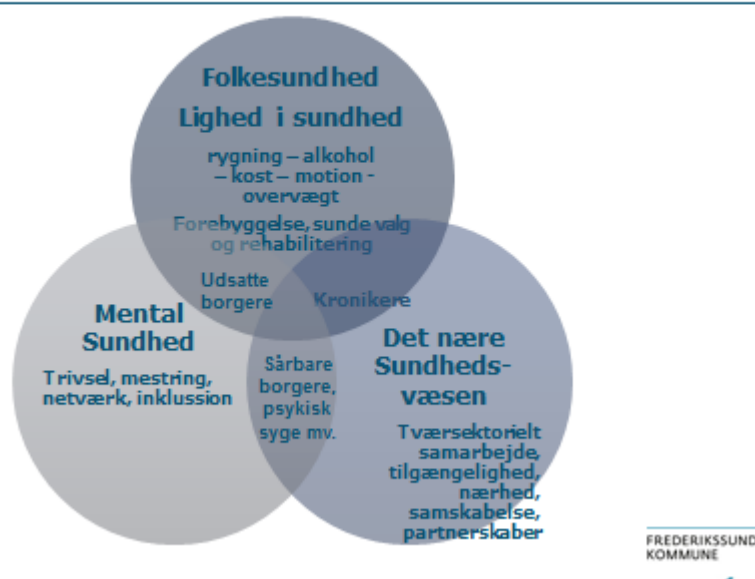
Folkesundhed

Lighed i sundhed

rygning – alkohol – kost – motion - overvægt

Forebyggelse, sunde valg og rehabilitering

Udsatte borgere

Kronikere

Mental Sundhed

Trivsel, mestring, netværk, inklussion

Sårbare borgere, psykisk syge mv.

Det nære Sundhedsvæsen

Tværsektorielt samarbejde, tilgængelighed, nærhed, samskabelse, partnerskaber

FREDERIKSSUND KOMMUNE